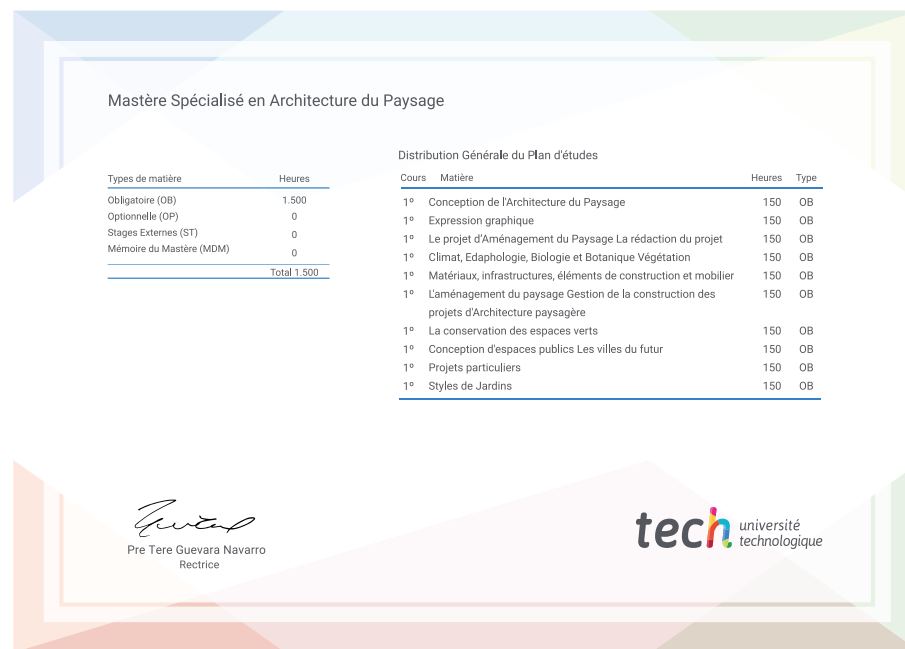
Mastère Spécialisé en Architecture du Paysage

| Types de matière | Heures |
|---|---|
| Obligatoire (OB) | 1.500 |
| Optionnelle (OP) | 0 |
| Stages Externes (ST) | 0 |
| Mémoire du Mastère (MDM) | 0 |
| | Total 1.500 |

Distribution Générale du Plan d'études

| Cours | Matière | Heures | Type |
|---|---|---|---|
| 1º | Conception de l'Architecture du Paysage | 150 | OB |
| 1º | Expression graphique | 150 | OB |
| 1º | Le projet d'Aménagement du Paysage La rédaction du projet | 150 | OB |
| 1º | Climat, Edaphologie, Biologie et Botanique Végétation | 150 | OB |
| 1º | Matériaux, infrastructures, éléments de construction et mobilier | 150 | OB |
| 1º | L'aménagement du paysage Gestion de la construction des projets d'Architecture paysagère | 150 | OB |
| 1º | La conservation des espaces verts | 150 | OB |
| 1º | Conception d'espaces publics Les villes du futur | 150 | OB |
| 1º | Projets particuliers | 150 | OB |
| 1º | Styles de Jardins | 150 | OB |

Pre Tere Guevara Navarro
Rectrice

tech université technologique